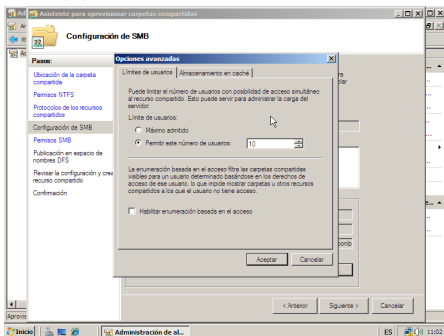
Asistente para aprovisionar carpetas compartidas

Configuración de SMB

Pasos:

Ubicación de la carpeta compartida

Permisos NTFS

Protocolos de los recursos compartidos

Configuración de SMB

Permisos SMB

Publicación en espacio de nombres DFS

Revisar la configuración y crear recurso compartido

Confirmación

Opciones avanzadas

Límites de usuarios | Almacenamiento en caché

Puede limitar el número de usuarios con posibilidad de acceso simultáneo al recurso compartido. Esto puede servir para administrar la carga del servidor.

Límite de usuarios:

Máximo admitido

Permitir este número de usuarios: 10

La enumeración basada en el acceso filtra las carpetas compartidas visibles para un usuario determinado basándose en los derechos de acceso de ese usuario, lo que impide mostrar carpetas u otros recursos compartidos a los que el usuario no tiene acceso.

Habilitar enumeración basada en el acceso

Aceptar | Cancelar

< Anterior | Siguiente > | Cancelar

Inicio | Administración de al... | ES | 11:02